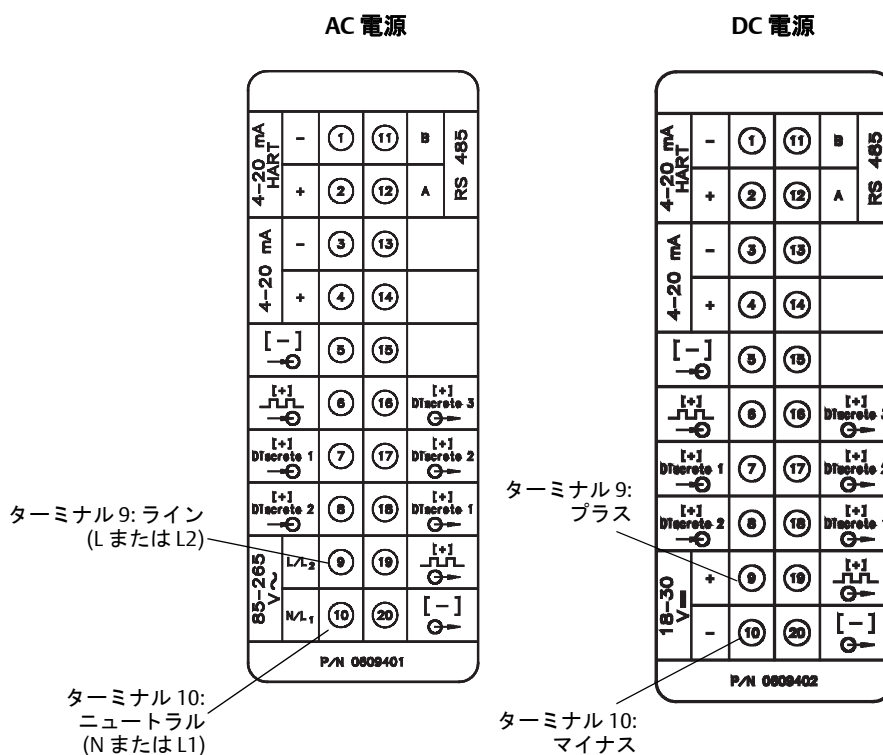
AC 電源

DC 電源

4–20 mA HART
-
①
⑪
B
RS 485
+
②
⑫
A
4–20 mA
-
③
⑬
+
④
⑭
[ – ]
⑤
⑮
[+]
⑥
⑯
[+] Discrete 3
[+] Discrete 1
⑦
⑰
[+] Discrete 2
[+] Discrete 2
⑧
⑱
[+] Discrete 1
85–265 V~
L/L2
⑨
⑲
[+]
N/L1
⑩
⑳
[ – ]
P/N 0609401

ターミナル 9: ライン (L または L2)

ターミナル 10: ニュートラル (N または L1)

4–20 mA HART
-
①
⑪
B
RS 485
+
②
⑫
A
4–20 mA
-
③
⑬
+
④
⑭
[ – ]
⑤
⑮
[+]
⑥
⑯
[+] Discrete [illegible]
[+] Discrete 1
⑦
⑰
[+] Discrete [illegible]
[+] Discrete 2
⑧
⑱
[+] Discrete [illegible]
18–30 V
+
⑨
⑲
[+]
-
⑩
⑳
[ – ]
P/N 0609402

ターミナル 9: プラス

ターミナル 10: マイナス